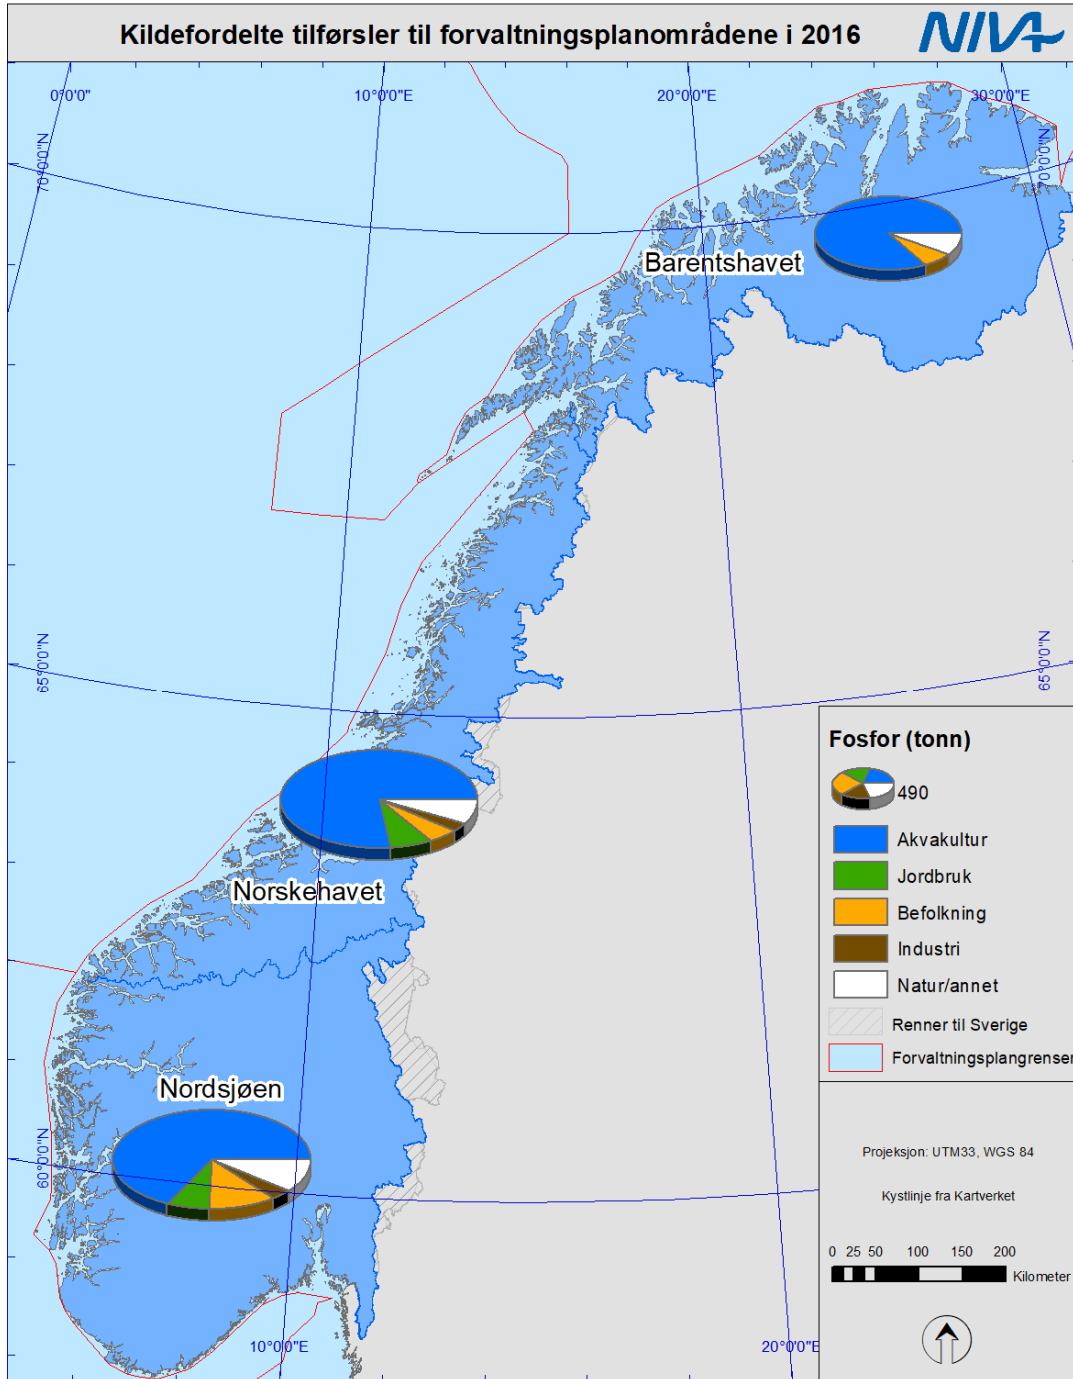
Kildefordelte tilførsler til forvaltningsplanområdene i 2016

NIVA

0°0'0"
10°0'0"E
20°0'0"E
30°0'0"E
70°0'0"N
70°0'0"N

Barentshavet

65°0'0"N
65°0'0"N

Norskehavet

Nordsjøen

60°0'0"N

10°0'0"E
20°0'0"E

Fosfor (tonn)

490

Akvakultur
Jordbruk
Befolkning
Industri
Natur/annet
Renner til Sverige
Forvaltningsplangrenser

Projeksjon: UTM33, WGS 84

Kystlinje fra Kartverket

0 25 50 100 150 200
Kilometer